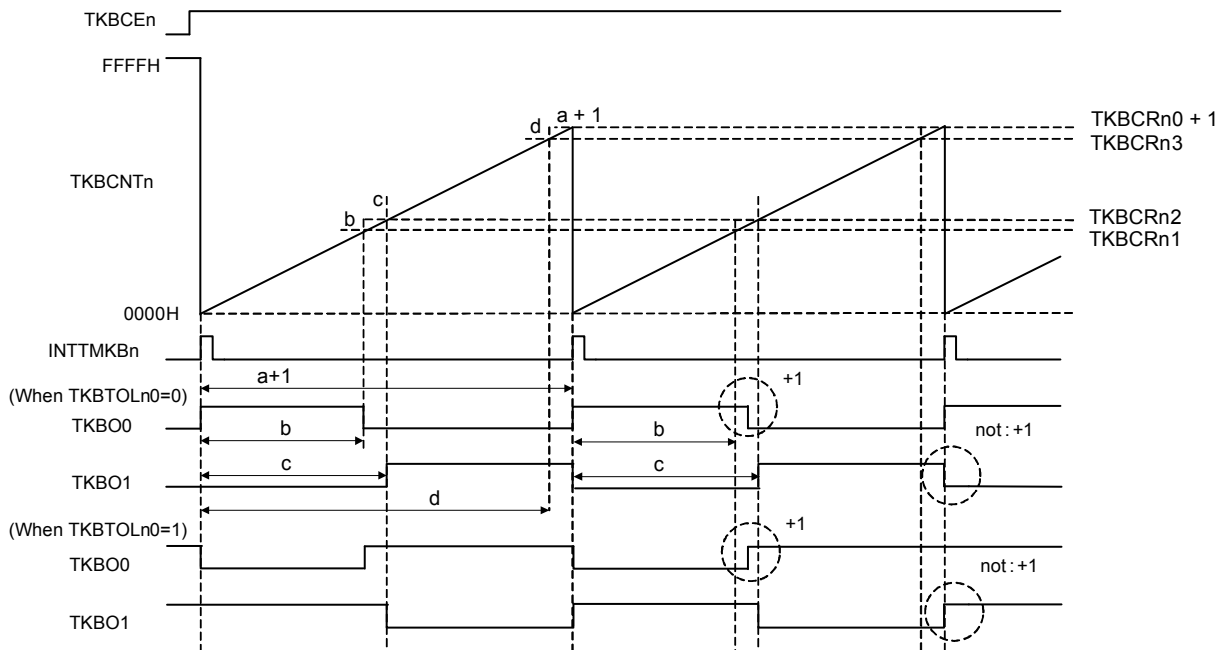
TKBCEn

FFFFH

TKBCNTn

d

a + 1

TKBCRn0 + 1

TKBCRn3

c

b

TKBCRn2

TKBCRn1

0000H

INTTMKBn

a+1

(When TKBTOLn0=0)

+1

TKBO0

b

b

not : +1

TKBO1

c

c

d

(When TKBTOLn0=1)

+1

TKBO0

not : +1

TKBO1